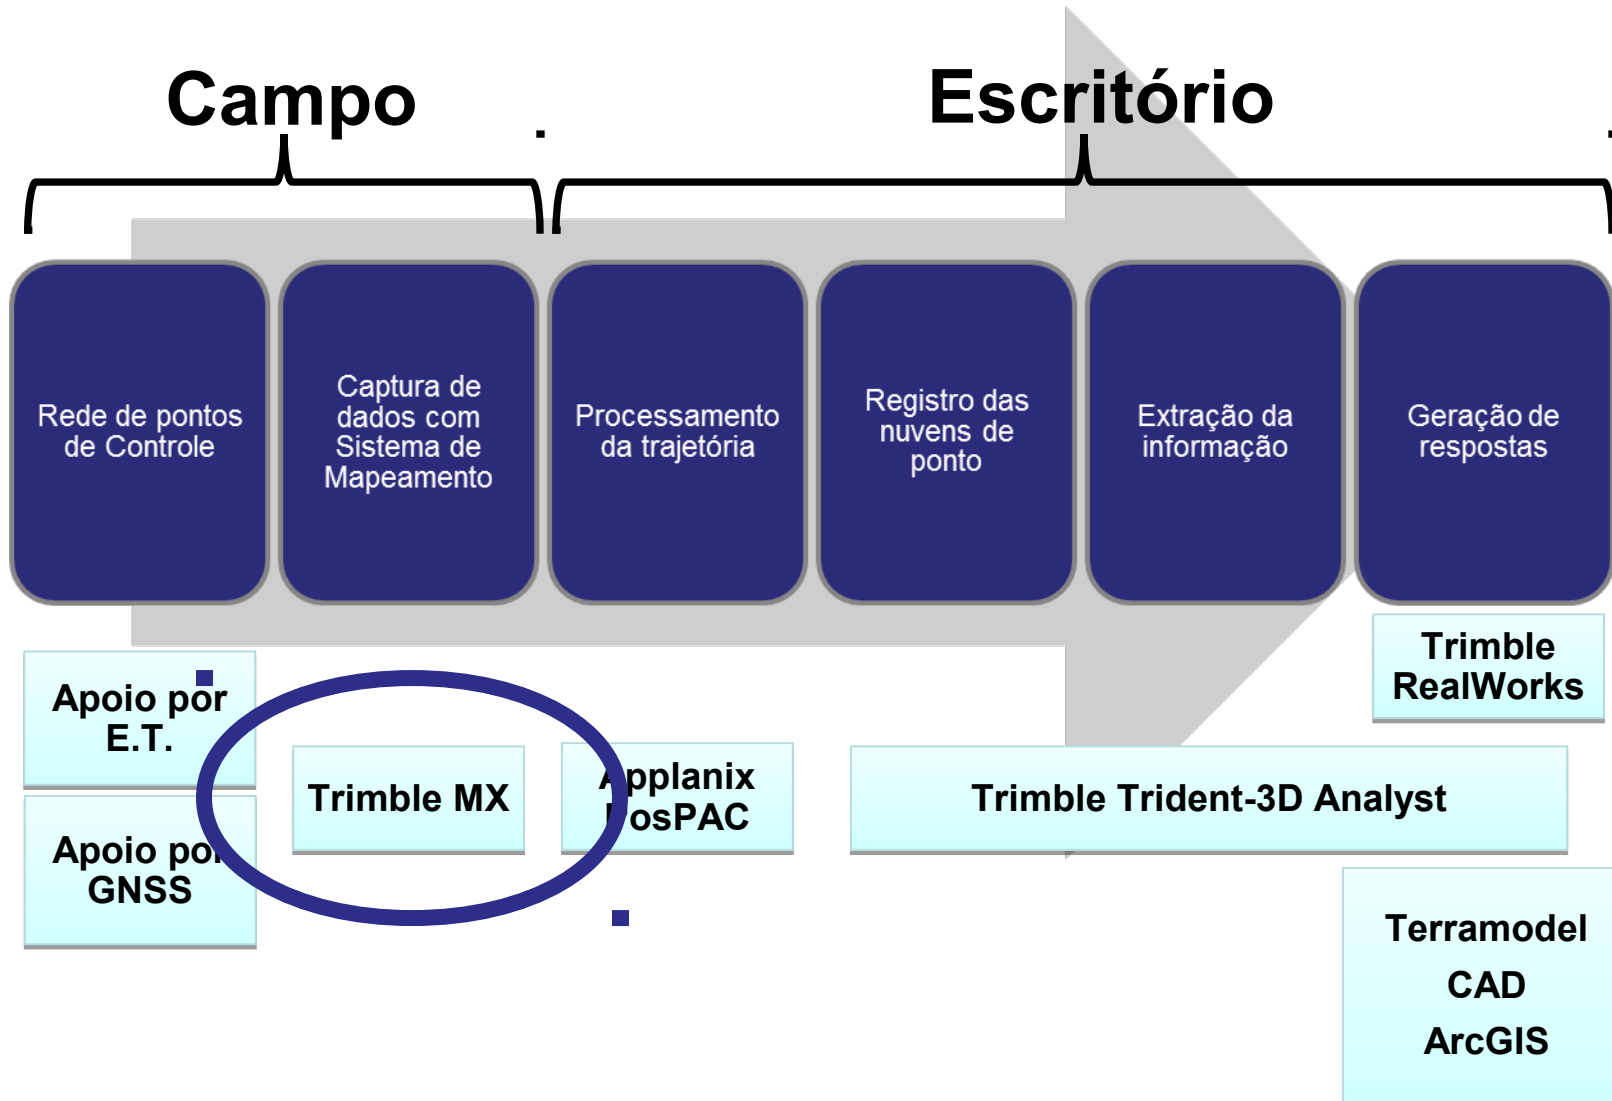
Campo

Escritório

Rede de pontos de Controle

Captura de dados com Sistema de Mapeamento

Processamento da trajetória

Registro das nuvens de ponto

Extração da informação

Geração de respostas

Trimble RealWorks

Apoio por E.T.

Trimble MX

Applanix PosPAC

Trimble Trident-3D Analyst

Apoio por GNSS

Terramodel
CAD
ArcGIS